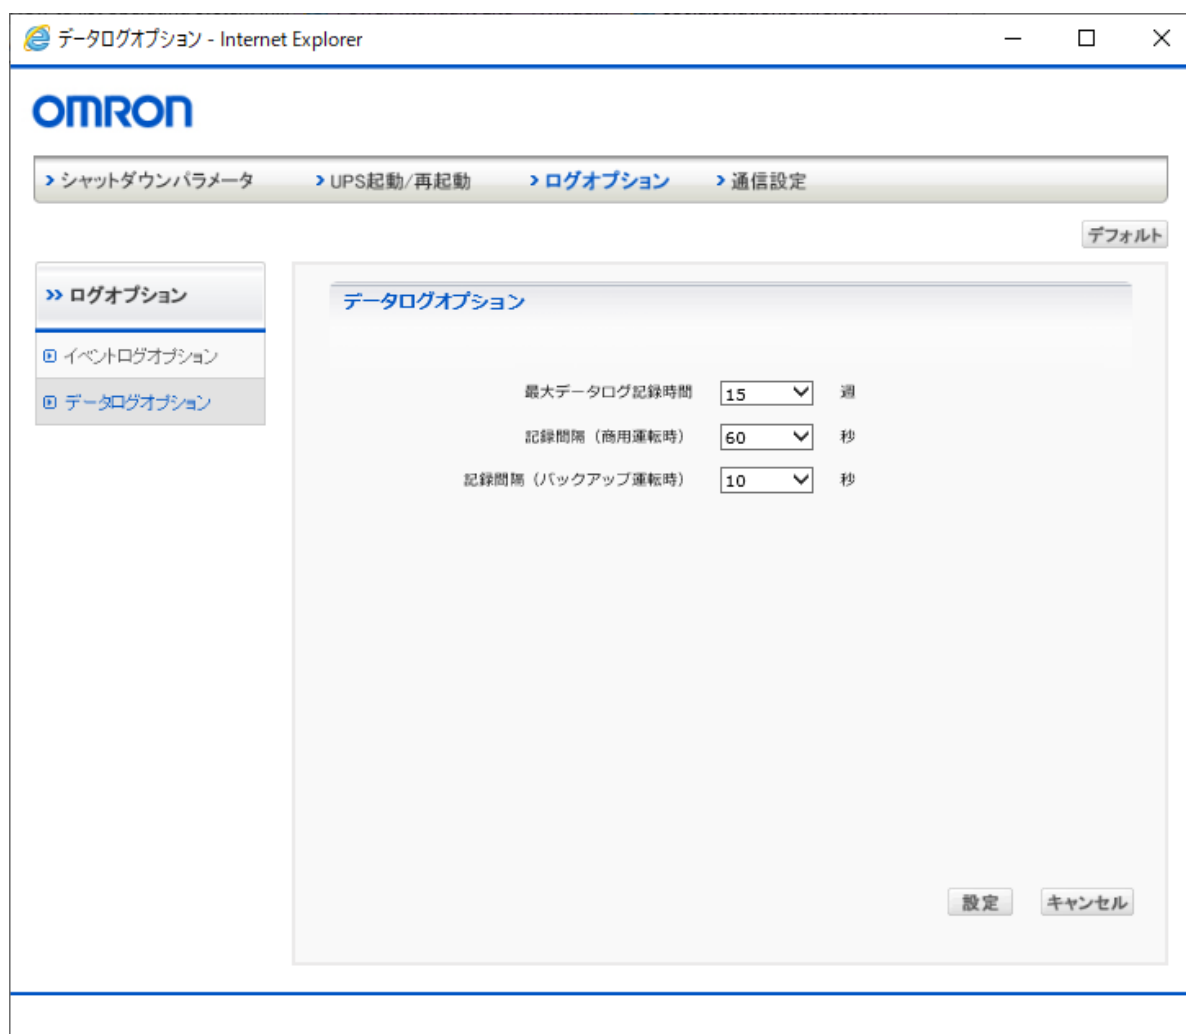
データログオプション - Internet Explorer

OMRON

› シャットダウンパラメータ
› UPS起動/再起動
› ログオプション
› 通信設定

デフォルト

» ログオプション

イベントログオプション
データログオプション

データログオプション

最大データログ記録時間 15 週
記録間隔（商用運転時） 60 秒
記録間隔（バックアップ運転時） 10 秒

設定
キャンセル